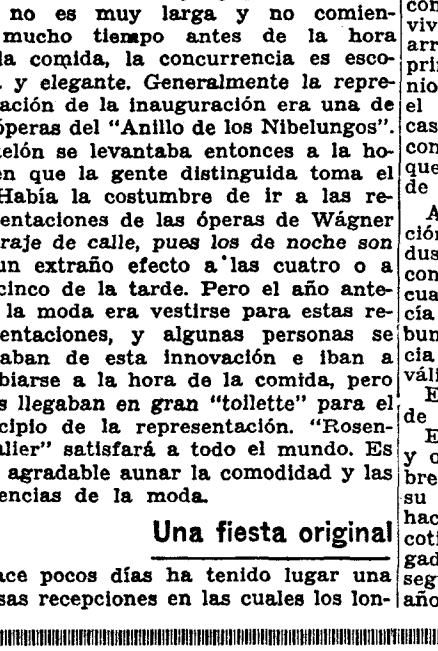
no es muy larga y no comien- mucho tiempo antes de la hora la comida, la concurrencia es esco- y elegante. Generalmente la repre- ación de la inauguración era una de óperas del "Anillo de los Nibelungos". telón se levantaba entonces a la ho- en que la gente distinguida toma el Había la costumbre de ir a las re- entaciones de las óperas de Wágner raje de calle, pues los de noche son un extraño efecto a las cuatro o a cinco de la tarde. Pero el año ante- la moda era vestirse para estas re- entaciones, y algunas personas se aban de esta innovación e iban a biarse a la hora de la comida, pero s llegaban en gran "toilette" para el cipio de la representación. "Rosen- alier" satisfará a todo el mundo. Es agradable aunar la comodidad y las encias de la moda.

Una fiesta original

ace pocos días ha tenido lugar una sas recepciones en las cuales los lon-

con
viv
arr
pri
nio
el
cas
con
que
de

A
ción
dus
con
cua
cia
bun
cia
váli

E
de

E
y c
bre
su
hac
coti
gad
seg
año